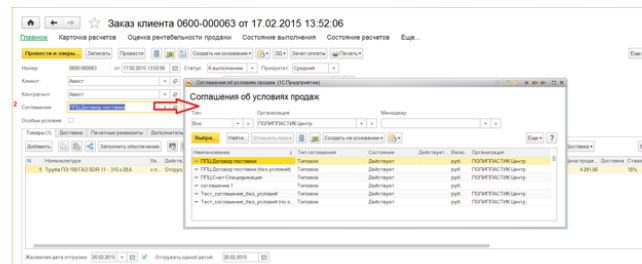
Заказ клиента 0600-000063 от 17.02.2015 13:52:06

Главное Карточка расчетов Оценка рентабельности продажи Состояние выполнения Структура расчетов Еще...

Провести и закрыть Записать Провести Создать на основании Печать

Номер: 0600-000063 от: 17.02.2015 13:52:06 Статус: К выполнению Приоритет: Средний

Клиент: Авест

Контрагент: Авест

2 Соглашение: ППЦ Договор поставки

Особые условия

Товары (1) Доставка Печатные реквизиты Дополнительно

Добавить Заполнить обеспечение

N Номенклатура

1 Труба ПЭ 100 ГАЗ SDR 11 - 315 х 28,6

Желаемая дата отгрузки: 20.02.2015 Отгружать одной датой 20.02.2015

Соглашения об условиях продаж (1С:Предприятие)

Соглашения об условиях продаж

Тип Организация Менеджер

Все ПОЛИПЛАСТИК Центр

Выбрать Найти... Отменить поиск Создать на основании Еще

| Наименование | Тип соглашения | Состояние | Действует... | Валю... | Организация |
|---|---|---|---|---|---|
| ППЦ Договор поставки | Типовое | Действует | | руб. | ПОЛИПЛАСТИК Центр |
| ППЦ Договор поставки (без условий) | Типовое | Действует | | руб. | ПОЛИПЛАСТИК Центр |
| ППЦ Счет-Спецификация | Типовое | Действует | | руб. | ПОЛИПЛАСТИК Центр |
| соглашение 1 | Типовое | Действует | | руб. | ПОЛИПЛАСТИК Центр |
| Тест_соглашение_без_условий | Типовое | Действует | | руб. | ПОЛИПЛАСТИК Центр |
| Тест_соглашение_без_условий (по з... | Типовое | Действует | | руб. | ПОЛИПЛАСТИК Центр |

Доставка Ставка

4 291,00 10%